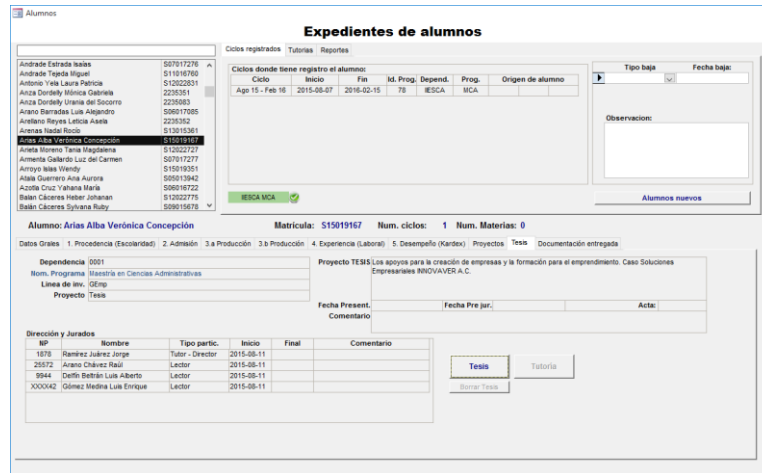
Alumnos

Expedientes de alumnos

| | |
|---|---|
| Andrade Estrada Isaías | S07017276 |
| Andrade Tejeda Miguel | S11016760 |
| Antonio Yela Laura Patricia | S12022831 |
| Anza Dordelly Mónica Gabriela | 2235351 |
| Anza Dordelly Urania del Socorro | 2235083 |
| Arano Barradas Luis Alejandro | S06017085 |
| Arellano Reyes Leticia Asela | 2235362 |
| Arenas Nadal Rocío | S13015361 |
| Arias Alba Verónica Concepción | S15019167 |
| Arieta Moreno Tania Magdalena | S12022727 |
| Armenta Gallardo Luz del Carmen | S07017277 |
| Arroyo Islas Wendy | S15019351 |
| Atala Guerrero Ana Aurora | S05013942 |
| Azotla Cruz Yahana María | S06016722 |
| Balán Cáceres Heber Johanan | S12022775 |
| Balán Cáceres Sylvana Ruby | S09015678 |

Ciclos registrados | Tutorias | Reportes

Ciclos donde tiene registro el alumno:

| Ciclo | Inicio | Fin | Id. Prog. | Depend. | Prog. | Origen de alumno |
|---|---|---|---|---|---|---|
| Ago 15 - Feb 16 | 2015-08-07 | 2016-02-15 | 78 | IIESCA | MCA | |

Tipo baja | Fecha baja:

Observacion:

IIESCA MCA

Alumnos nuevos

Alumno: Arias Alba Verónica Concepción | Matrícula: S15019167 | Num. ciclos: 1 | Num. Materias: 0

Datos Grales | 1. Procedencia (Escolaridad) | 2. Admisión | 3.a Producción | 3.b Producción | 4. Experiencia (Laboral) | 5. Desempeño (Kardex) | Proyectos | Tesis | Documentación entregada

Dependencia 0001
Nom. Programa Maestría en Ciencias Administrativas
Linea de inv. GEmp
Proyecto Tesis

Proyecto TESIS Los apoyos para la creación de empresas y la formación para el emprendimiento. Caso Soluciones Empresariales INNOVAVER A.C.

Fecha Present. | Fecha Pre jur. | Acta:
Comentario

Dirección y Jurados

| NP | Nombre | Tipo partic. | Inicio | Final | Comentario |
|---|---|---|---|---|---|
| 1878 | Ramírez Juárez Jorge | Tutor - Director | 2015-08-11 | | |
| 25572 | Arano Chávez Raúl | Lector | 2015-08-11 | | |
| 9944 | Delfín Beltrán Luis Alberto | Lector | 2015-08-11 | | |
| XXXX42 | Gómez Medina Luis Enrique | Lector | 2015-08-11 | | |

Tesis | Tutoria
Borrar Tesis